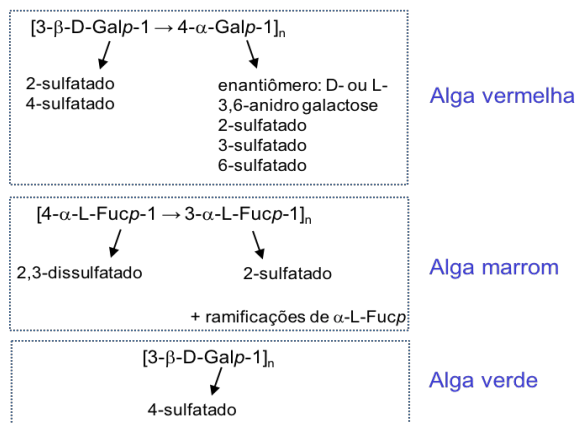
[3-β-D-Gal*p*-1 → 4-α-Gal*p*-1]$_n$

2-sulfatado
4-sulfatado

enantiômero: D- ou L-
3,6-anidro galactose
2-sulfatado
3-sulfatado
6-sulfatado

Alga vermelha

[4-α-L-Fuc*p*-1 → 3-α-L-Fuc*p*-1]$_n$

2,3-dissulfatado

2-sulfatado

+ ramificações de α-L-Fuc*p*

Alga marrom

[3-β-D-Gal*p*-1]$_n$

4-sulfatado

Alga verde